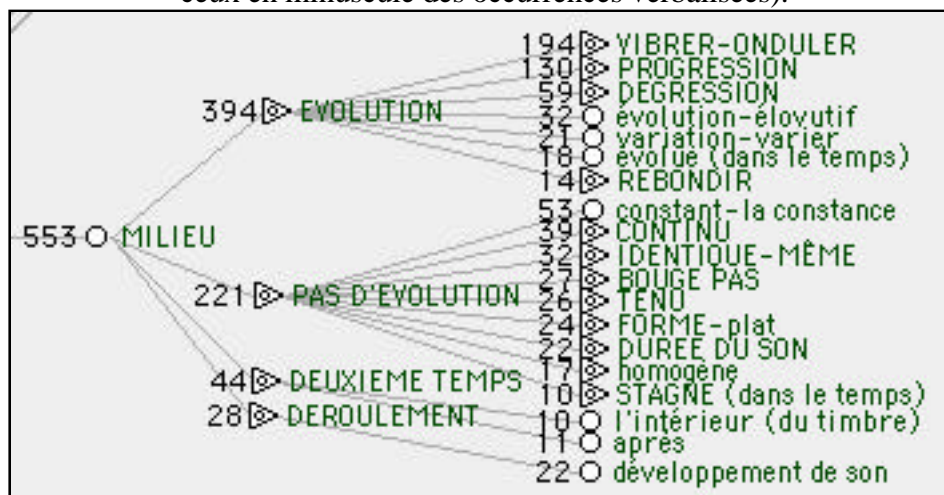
ceux en minuscule des occurrences verbalisées).

553 MILIEU
394 EVOLUTION
221 PAS D'EVOLUTION
44 DEUXIEME TEMPS
28 DEROULEMENT

194 VIBRER-ONDULER
130 PROGRESSION
59 DEGRESSION
32 évolution-élovutif
21 variation-varier
18 évolue (dans le temps)
14 REBONDIR
53 constant-la constance
39 CONTINU
32 IDENTIQUE-MÊME
27 BOUGE PAS
26 TENU
24 FORME-plat
22 DUREE DU SON
17 homogène
10 STAGNE (dans le temps)
10 l'intérieur (du timbre)
11 après
22 développement de son